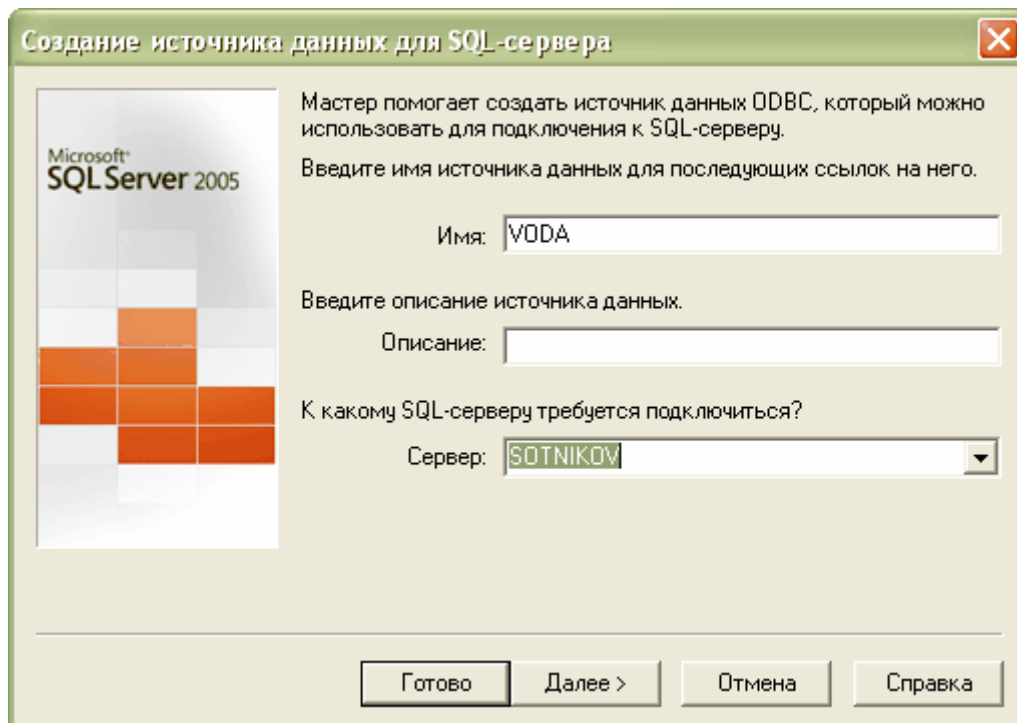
Создание источника данных для SQL-сервера

Microsoft SQL Server 2005

Мастер помогает создать источник данных ODBC, который можно использовать для подключения к SQL-серверу.

Введите имя источника данных для последующих ссылок на него.

Имя: VODA

Введите описание источника данных.

Описание:

К какому SQL-серверу требуется подключиться?

Сервер: SOTNIKOV

Готово | Далее > | Отмена | Справка